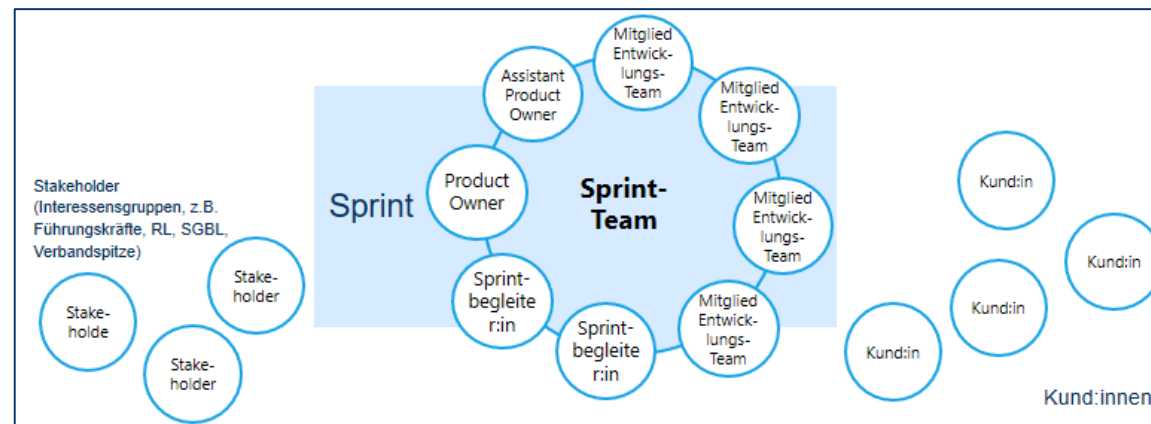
Sprint

Sprint-Team

Assistant Product Owner

Mitglied Entwicklungs-Team

Mitglied Entwicklungs-Team

Mitglied Entwicklungs-Team

Mitglied Entwicklungs-Team

Product Owner

Sprintbegleiter:in

Sprintbegleiter:in

Stakeholder (Interessensgruppen, z.B. Führungskräfte, RL, SGBL, Verbandspitze)

Stakeholder

Stakeholde

Stakeholder

Kund:in

Kund:in

Kund:in

Kund:in

Kund:innen